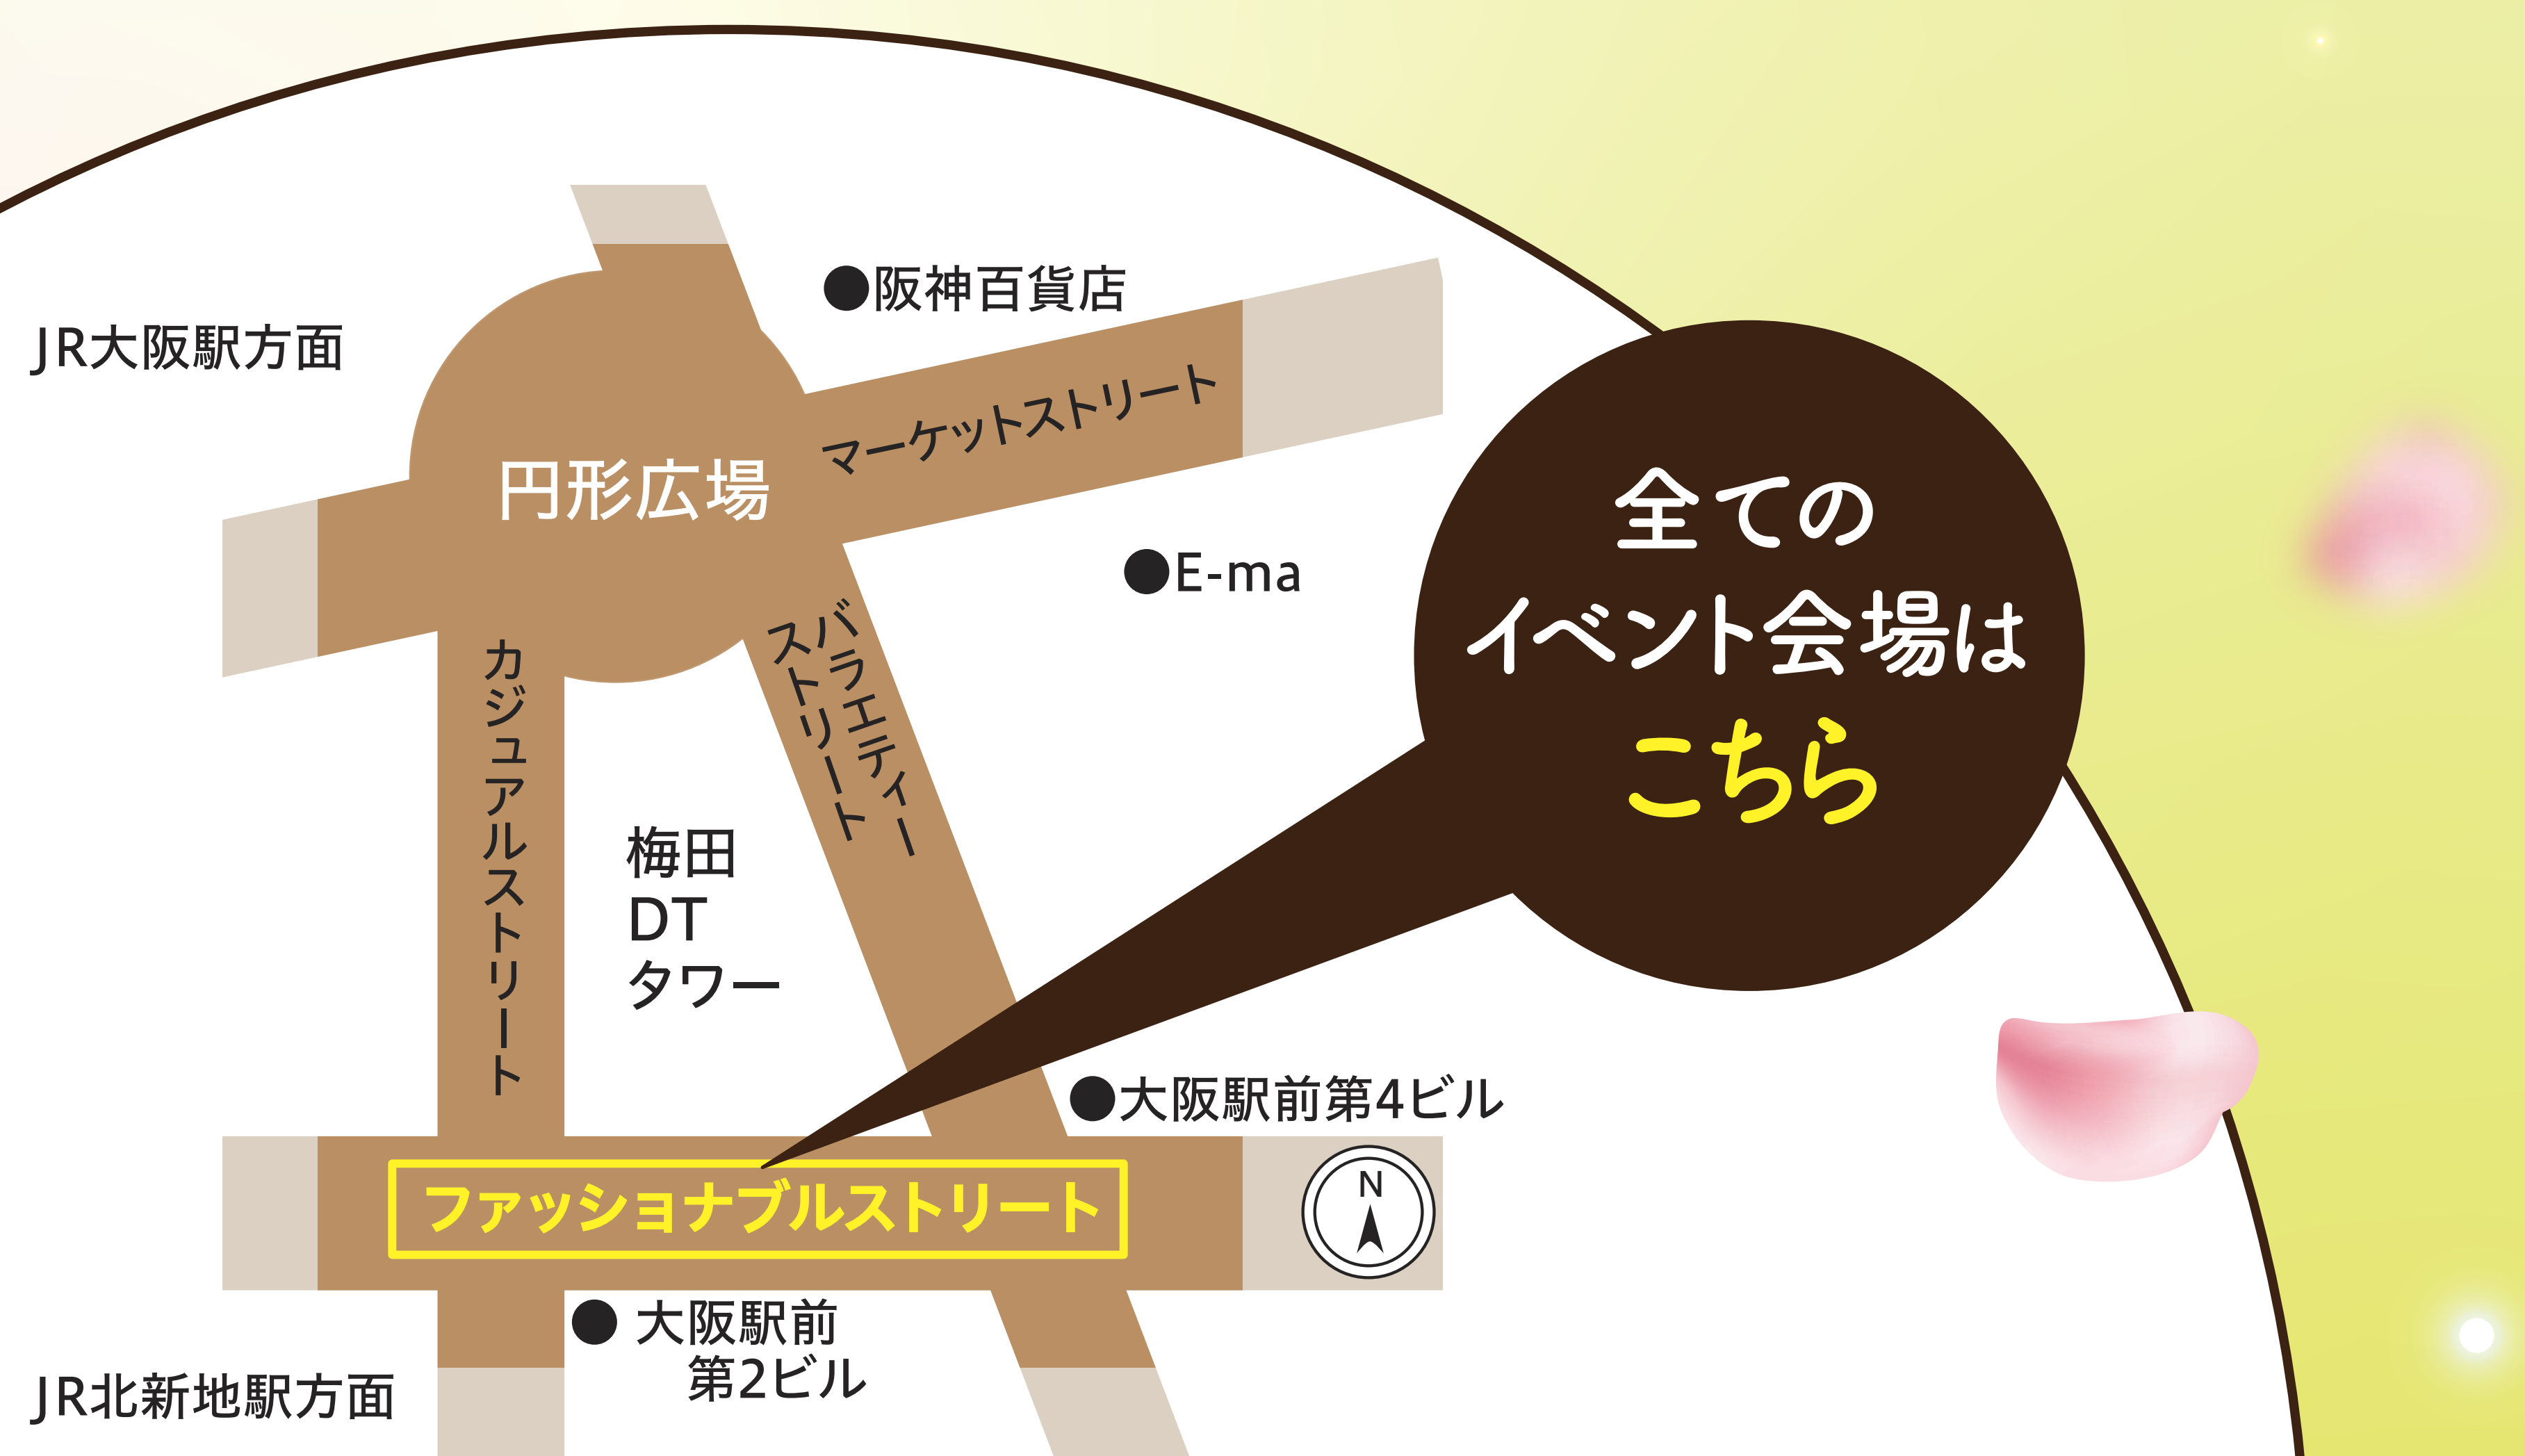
JR大阪駅方面

●阪神百貨店

円形広場

マーケットストリート

●E-ma

カジュアルストリート

バラエティーストリート

梅田DTタワー

全てのイベント会場はこちら

●大阪駅前第4ビル

ファッショナブルストリート

N

● 大阪駅前第2ビル

JR北新地駅方面